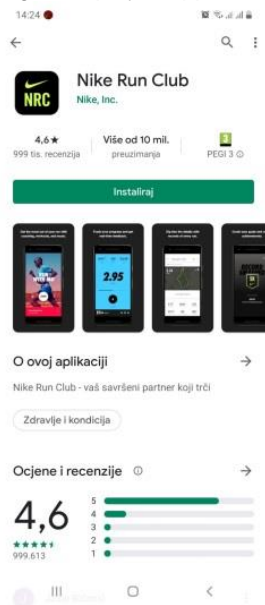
14:24

←

NRC

Nike Run Club
Nike, Inc.

4,6★
999 tis. recenzija

Više od 10 mil.
preuzimanja

3
PEGI 3

Instaliraj

2.95

O ovoj aplikaciji →

Nike Run Club - vaš savršeni partner koji trči

Zdravlje i kondicija

Ocjene i recenzije →

4,6
★★★★
999.613

5
4
3
2
1

III ○ <